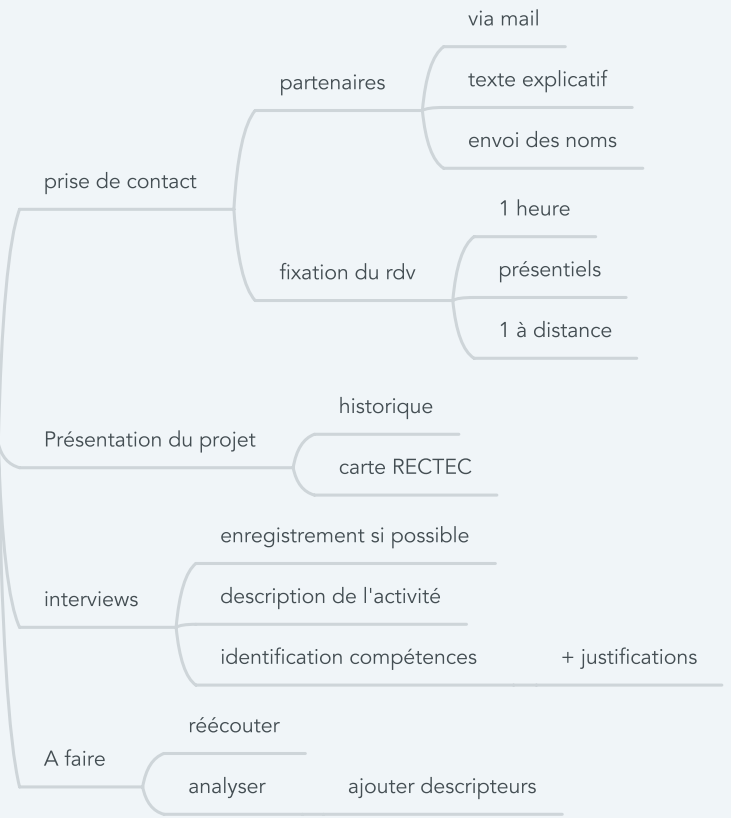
prise de contact

partenaires

via mail

texte explicatif

envoi des noms

fixation du rdv

1 heure

présentiels

1 à distance

Présentation du projet

historique

carte RECTEC

interviews

enregistrement si possible

description de l'activité

identification compétences

+ justifications

A faire

réécouter

analyser

ajouter descripteurs